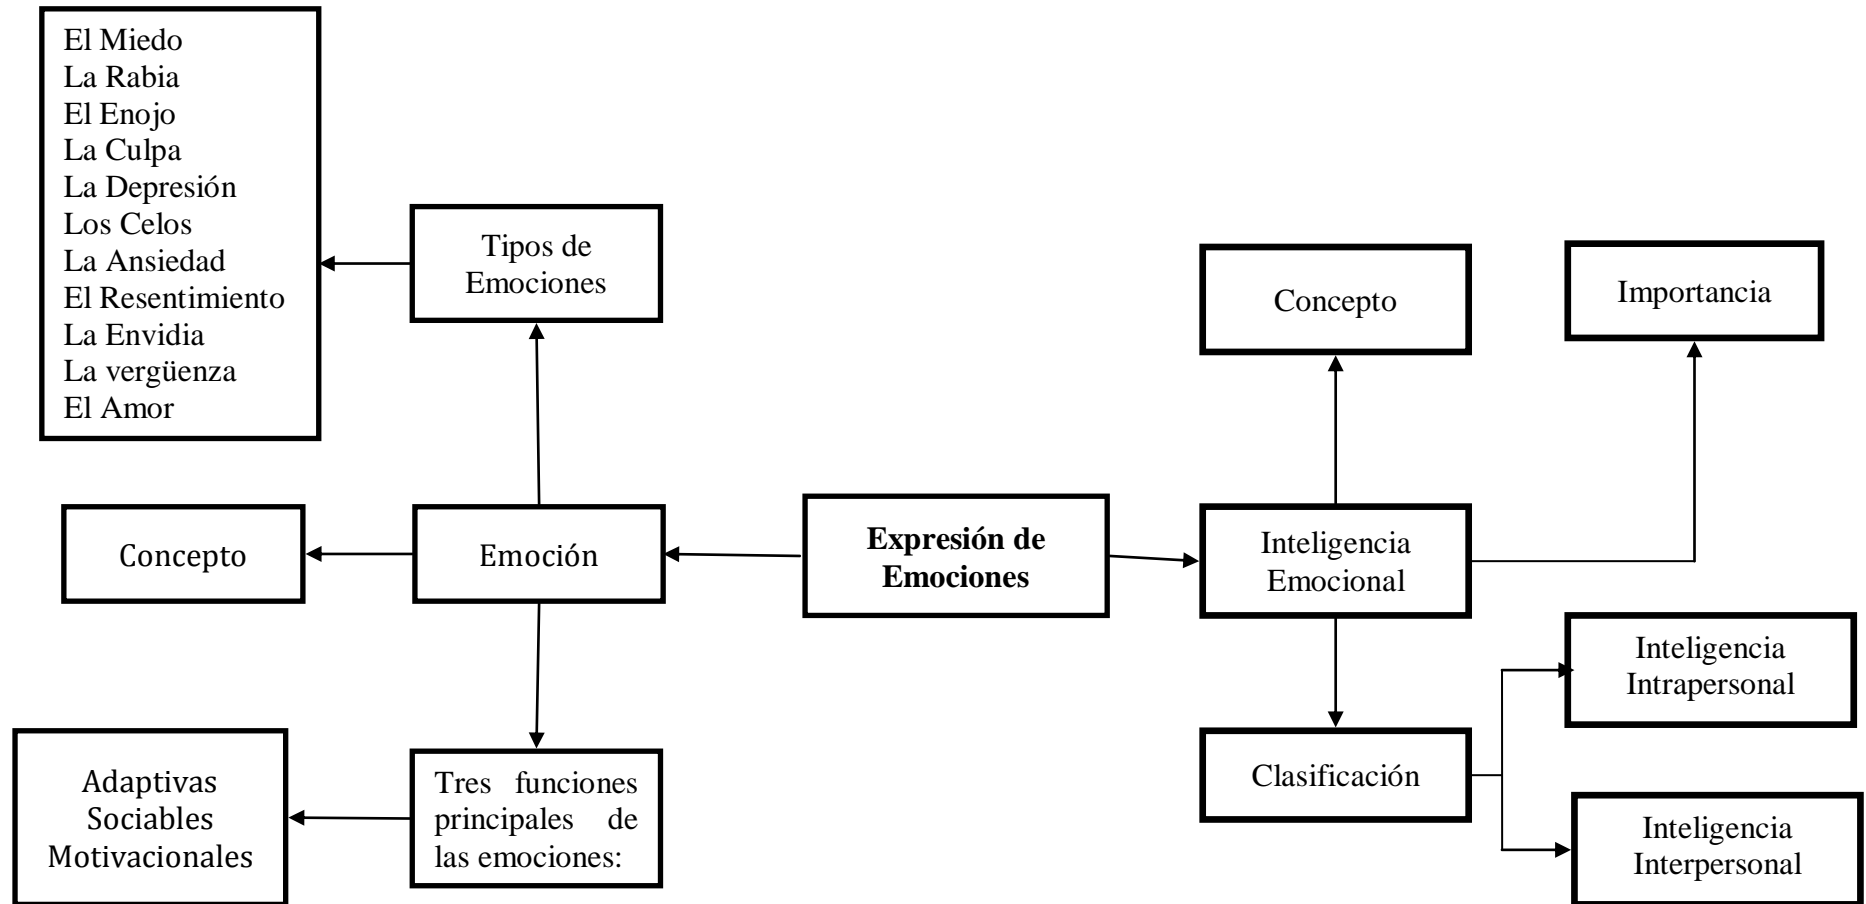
El Miedo
La Rabia
El Enojo
La Culpa
La Depresión
Los Celos
La Ansiedad
El Resentimiento
La Envidia
La vergüenza
El Amor

Tipos de Emociones

Concepto

Importancia

Concepto

Emoción

**Expresión de Emociones**

Inteligencia Emocional

Inteligencia Intrapersonal

Adaptivas
Sociables
Motivacionales

Tres funciones principales de las emociones:

Clasificación

Inteligencia Interpersonal